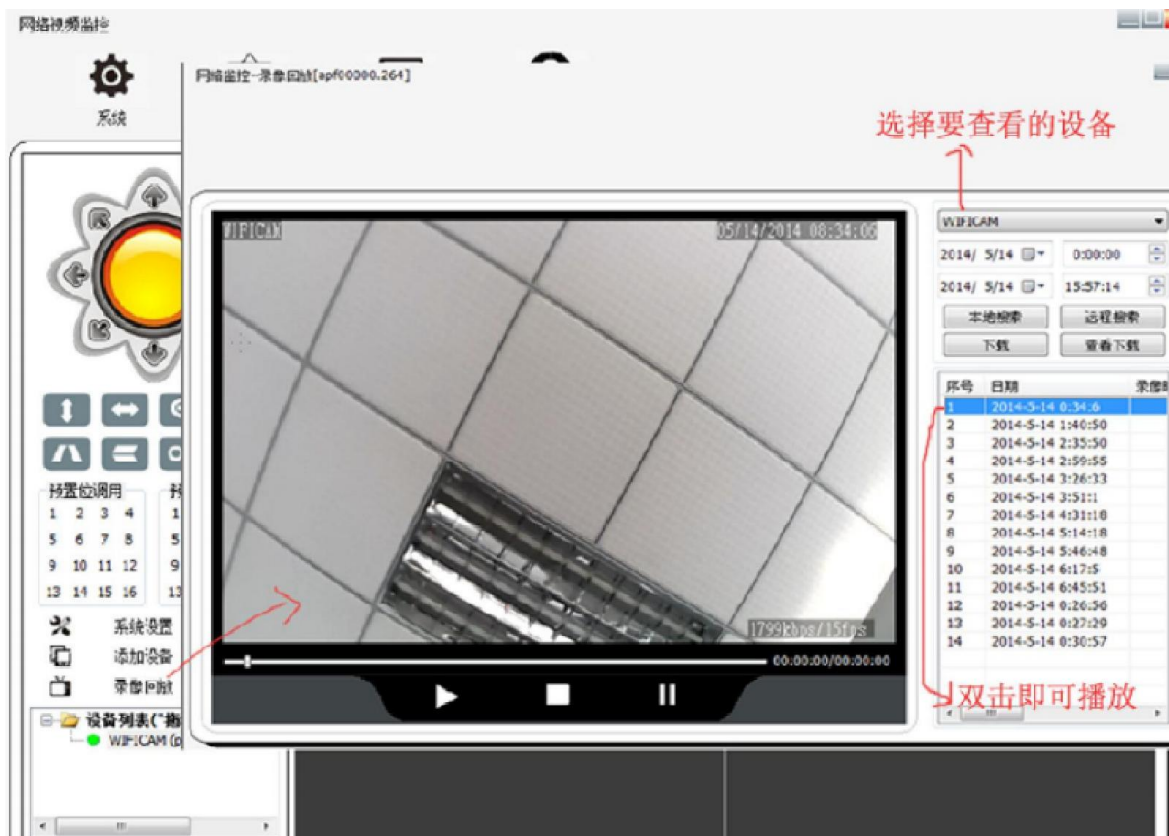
网络视频监控

系统

网络监控--录像回放[apf00000.264]

选择要查看的设备

WIFICAM

05/14/2014 08:34:06

1799kbps/15fps

00:00:00/00:00:00

WIFICAM

2014/ 5/14 0:00:00

2014/ 5/14 15:57:14

本地搜索 远程搜索

下载 查看下载

| 序号 | 日期 | 录像时 |
|---|---|---|
| 1 | 2014-5-14 0:34:6 | |
| 2 | 2014-5-14 1:40:50 | |
| 3 | 2014-5-14 2:35:50 | |
| 4 | 2014-5-14 2:59:55 | |
| 5 | 2014-5-14 3:26:33 | |
| 6 | 2014-5-14 3:51:1 | |
| 7 | 2014-5-14 4:31:18 | |
| 8 | 2014-5-14 5:14:18 | |
| 9 | 2014-5-14 5:46:48 | |
| 10 | 2014-5-14 6:17:5 | |
| 11 | 2014-5-14 6:45:51 | |
| 12 | 2014-5-14 0:26:56 | |
| 13 | 2014-5-14 0:27:20 | |
| 14 | 2014-5-14 0:30:57 | |

双击即可播放

预置位调用
1 2 3 4
5 6 7 8
9 10 11 12
13 14 15 16

系统设置
添加设备
录像回放

设备列表(*撤
WIFICAM (p